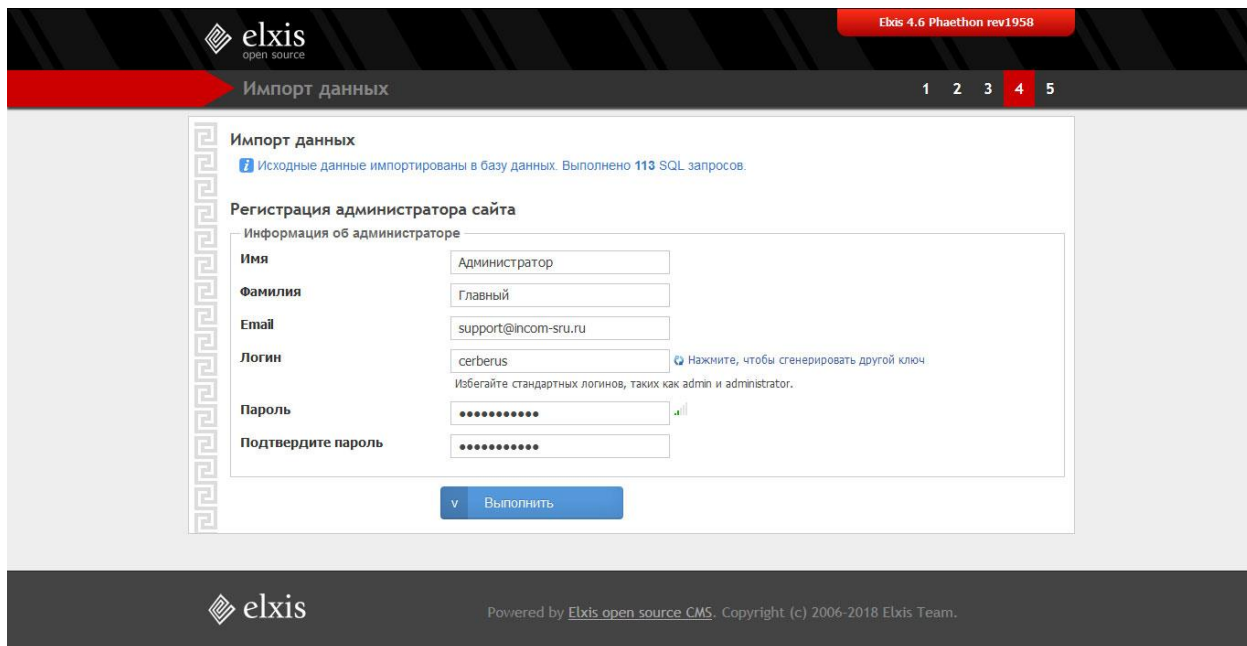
elxis
open source

Elxis 4.6 Phaethon rev1958

Импорт данных

1 2 3 4 5

Импорт данных

Исходные данные импортированы в базу данных. Выполнено 113 SQL запросов.

Регистрация администратора сайта

Информация об администраторе

Имя
Администратор

Фамилия
Главный

Email
support@incom-sru.ru

Логин
cerberus
Нажмите, чтобы сгенерировать другой ключ
Избегайте стандартных логинов, таких как admin и administrator.

Пароль
•••••••••••

Подтвердите пароль
•••••••••••

Выполнить

elxis

Powered by Elxis open source CMS. Copyright (c) 2006-2018 Elxis Team.